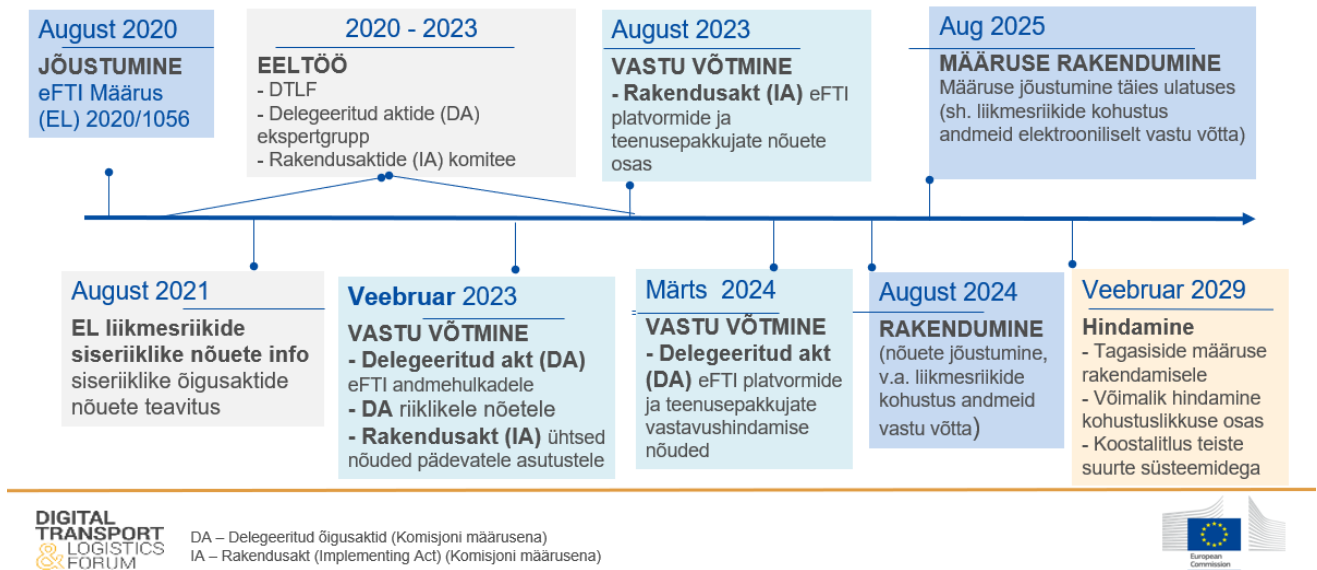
August 2020
JÕUSTUMINE
eFTI Määrus
(EL) 2020/1056

2020 - 2023
EELTÖÖ
- DTLF
- Delegeeritud aktide (DA) ekspertgrupp
- Rakendusaktide (IA) komitee

August 2023
VASTU VÕTMINE
- Rakendusakt (IA) eFTI platvormide ja teenusepakkujate nõuete osas

Aug 2025
MÄÄRUSE RAKENDUMINE
Määruse jõustumine täies ulatuses (sh. liikmesriikide kohustus andmeid elektrooniliselt vastu võtta)

August 2021
EL liikmesriikide siseriiklike nõuete info
siseriiklike õigusaktide nõuete teavitus

Veebruar 2023
VASTU VÕTMINE
- Delegeeritud akt (DA) eFTI andmehulkadele
- DA riiklikele nõetele
- Rakendusakt (IA) ühtsed nõuded pädevatele asutustele

Märts 2024
VASTU VÕTMINE
- Delegeeritud akt (DA) eFTI platvormide ja teenusepakkujate vastavushindamise nõuded

August 2024
RAKENDUMINE
(nõuete jõustumine, v.a. liikmesriikide kohustus andmeid vastu võtta)

Veebruar 2029
Hindamine
- Tagasiside määruse rakendamisele
- Võimalik hindamine kohustuslikkuse osas
- Koostalitlus teiste suurte süsteemidega

DIGITAL TRANSPORT & LOGISTICS FORUM

DA – Delegeeritud õigusaktid (Komisjoni määrusena)
IA – Rakendusakt (Implementing Act) (Komisjoni määrusena)

European Commission